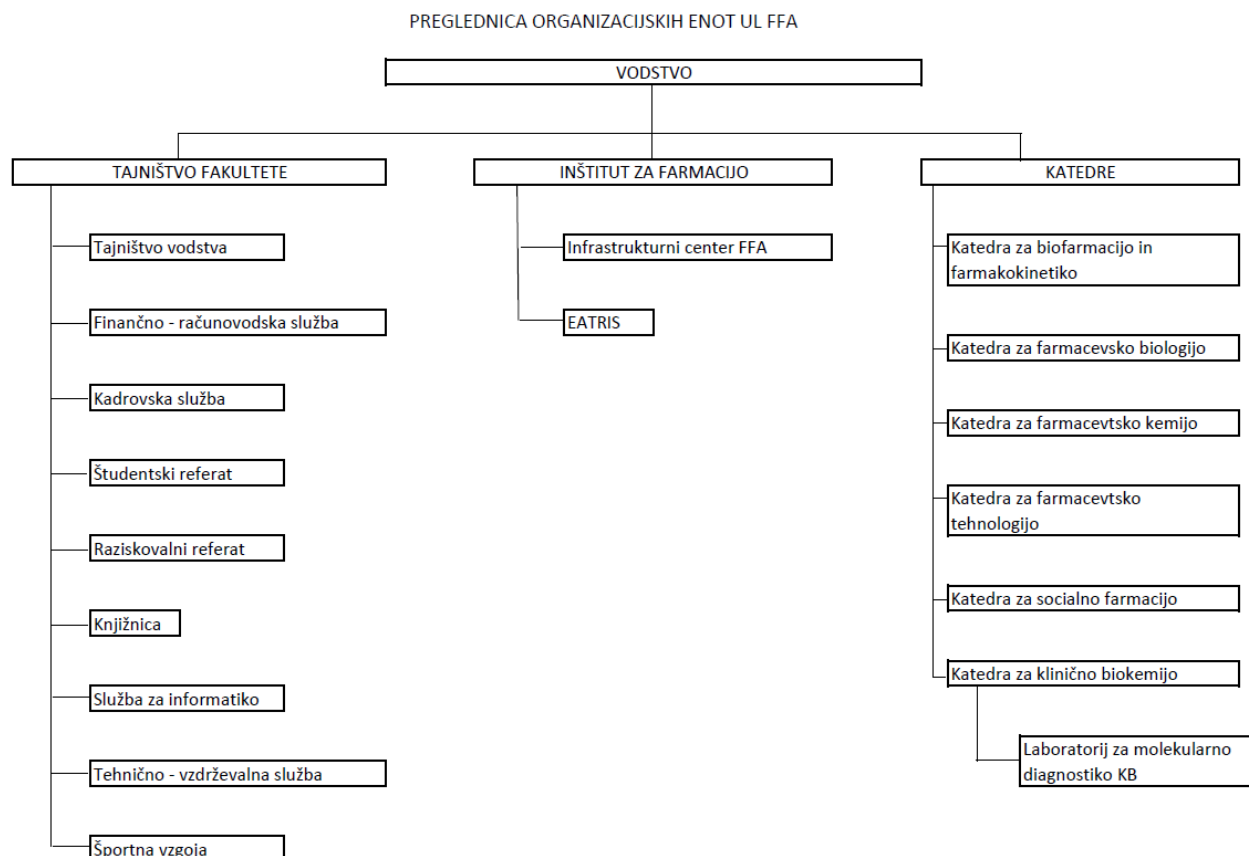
PREGLEDNICA ORGANIZACIJSKIH ENOT UL FFA

VODSTVO

TAJNIŠTVO FAKULTETE

Tajništvo vodstva

Finančno - računovodska služba

Kadrovska služba

Študentski referat

Raziskovalni referat

Knjižnica

Služba za informatiko

Tehnično - vzdrževalna služba

Športna vzgoja

INŠTITUT ZA FARMACIJO

Infrastrukturni center FFA

EATRIS

KATEDRE

Katedra za biofarmacijo in farmakokinetiko

Katedra za farmacevsko biologijo

Katedra za farmacevtsko kemijo

Katedra za farmacevtsko tehnologijo

Katedra za socialno farmacijo

Katedra za klinično biokemijo

Laboratorij za molekularno diagnostiko KB